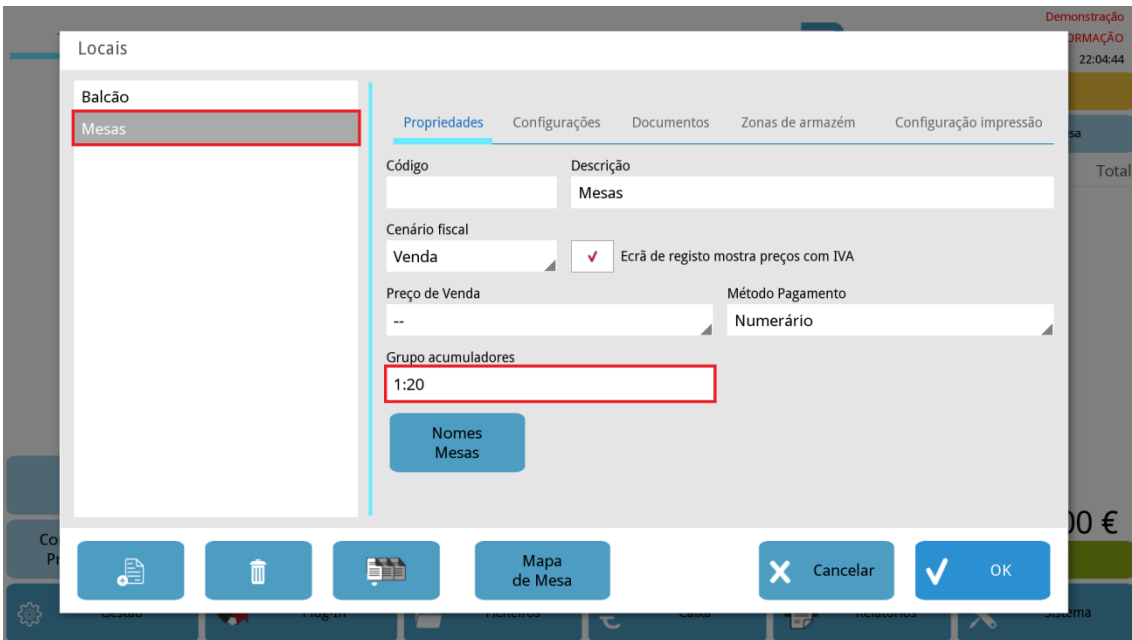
Demonstração
ORMAÇÃO
22:04:44

Locais

Balcão
Mesas

Propriedades Configurações Documentos Zonas de armazém Configuração impressão

Código

Descrição
Mesas

Cenário fiscal
Venda

✓ Ecrã de registo mostra preços com IVA

Preço de Venda
--

Método Pagamento
Numerário

Grupo acumuladores
1:20

Nomes Mesas

Mapa de Mesa

Cancelar

OK

sa
Total
00 €
Co
Pr
Gestão
Plug-in
Ficheiros
Caixa
Relatórios
Sistema